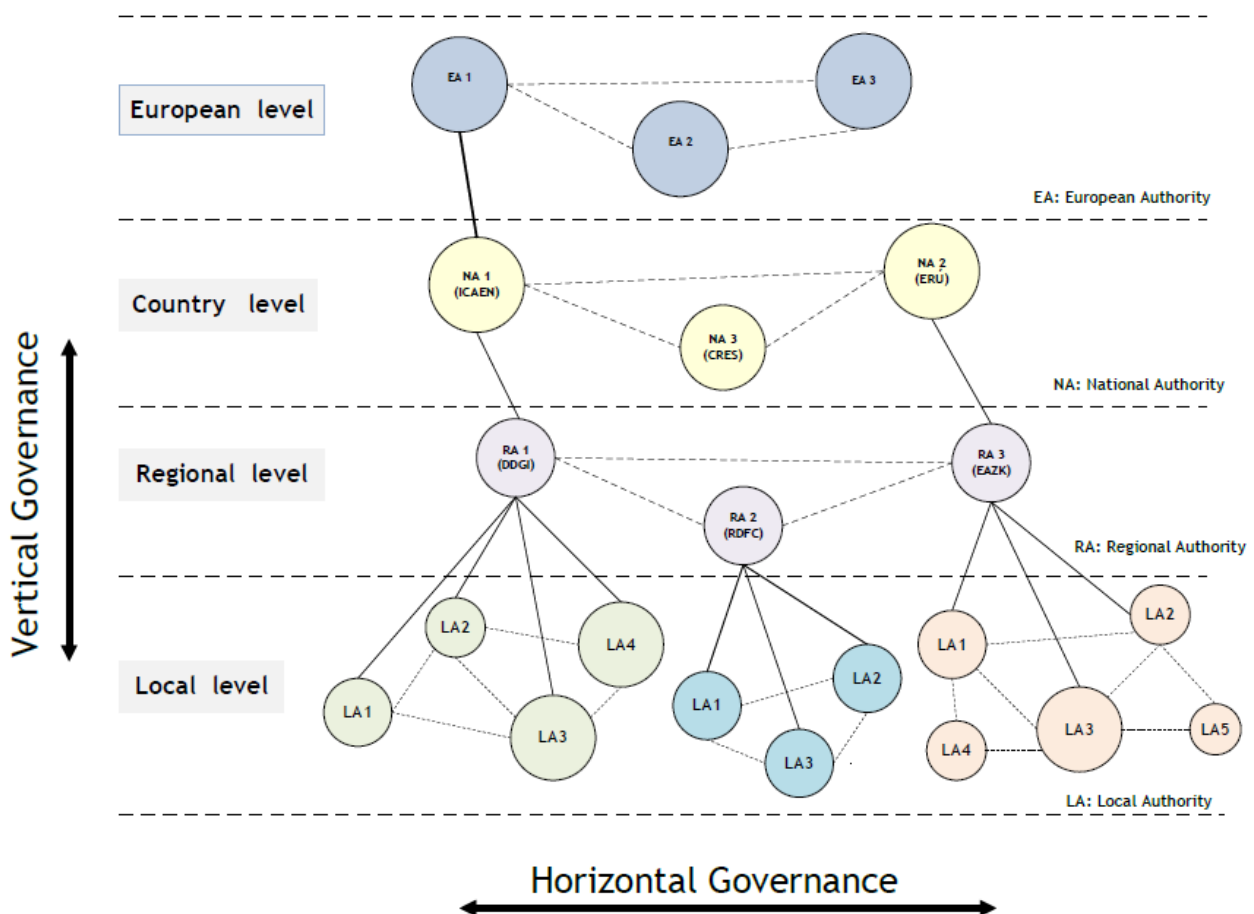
European level

EA 1

EA 3

EA 2

EA: European Authority

Country level

NA 1 (ICAEN)

NA 2 (ERU)

NA 3 (CRES)

NA: National Authority

Vertical Governance

Regional level

RA 1 (DDGI)

RA 3 (EAZK)

RA 2 (RDFC)

RA: Regional Authority

Local level

LA2

LA4

LA1

LA3

LA1

LA2

LA3

LA1

LA2

LA3

LA4

LA5

LA: Local Authority

Horizontal Governance